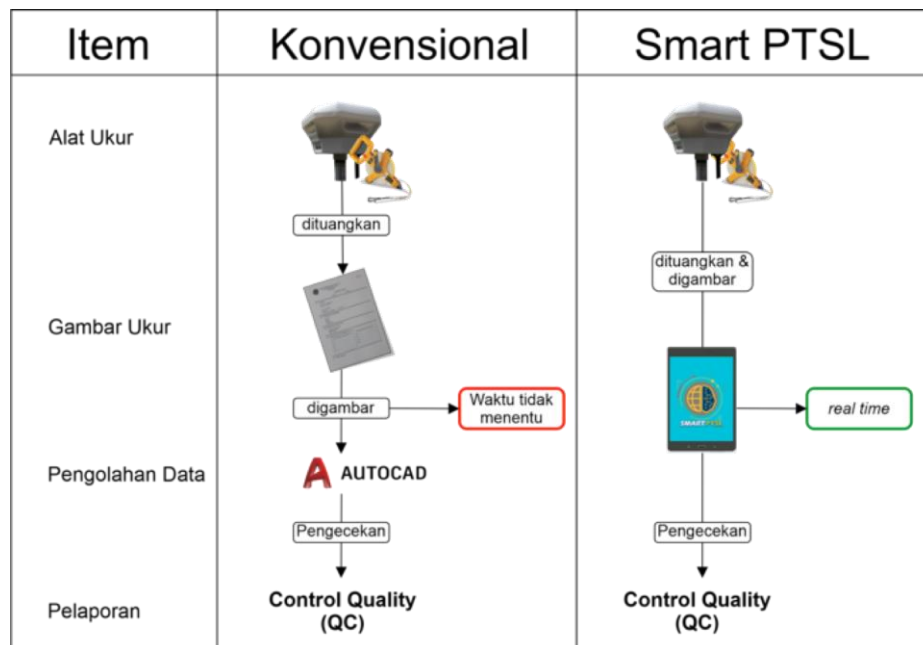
| Item | Konvensional | Smart PTSL |
|---|---|---|
| Alat Ukur | dituangkan | dituangkan & digambar |
| Gambar Ukur | digambar → Waktu tidak menentu | real time |
| Pengolahan Data | AUTOCAD | Pengecekan |
| | Pengecekan | |
| Pelaporan | Control Quality (QC) | Control Quality (QC) |

SMART PTSL